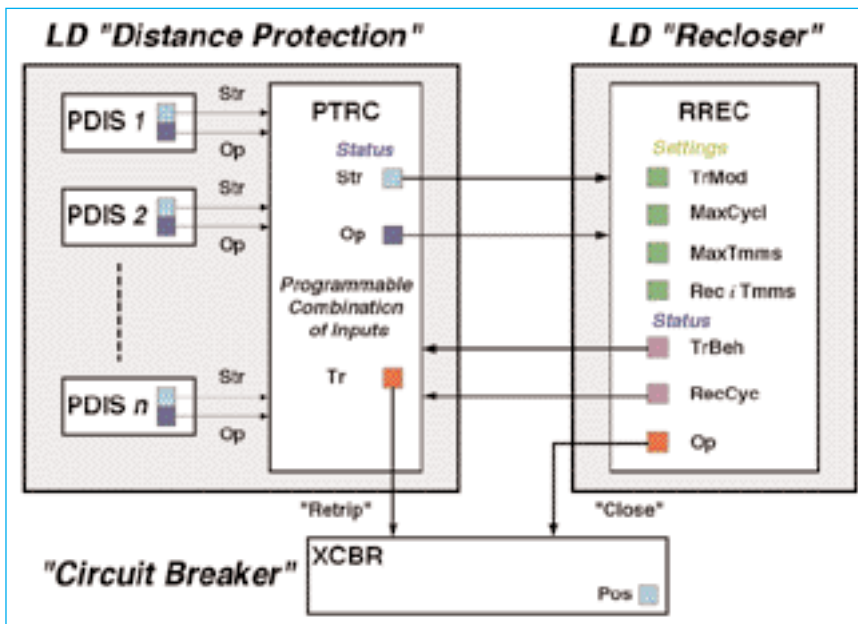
LD "Distance Protection"

LD "Recloser"

PDIS 1
Str
Op

PDIS 2
Str
Op

PDIS n
Str
Op

PTRC
Status
Str
Op
Programmable Combination of Inputs
Tr

RREC
Settings
TrMod
MaxCycl
MaxTmms
Rec i Tmms
Status
TrBeh
RecCyc
Op

"Retrip"
"Close"

"Circuit Breaker"
XCBR
Pos